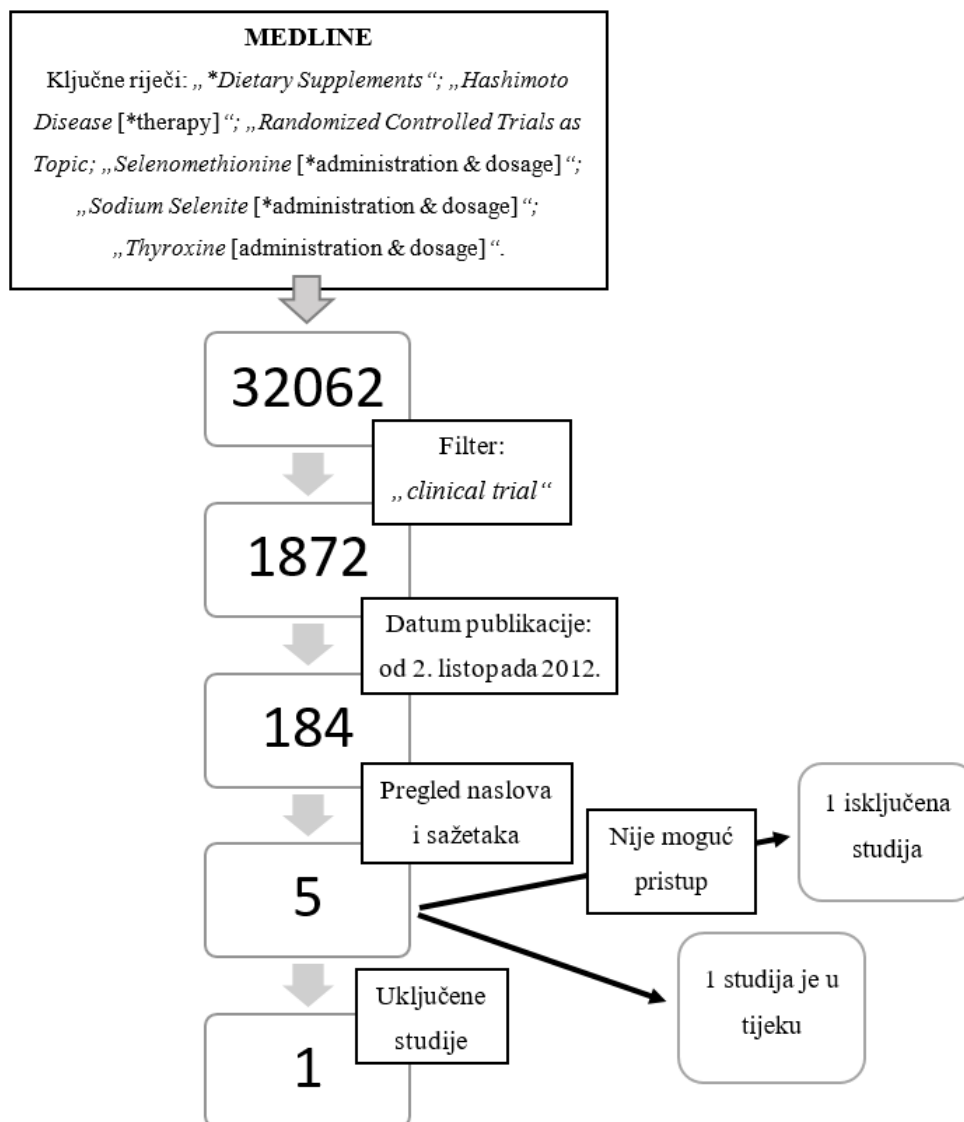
MEDLINE

Ključne riječi: „*Dietary Supplements“; „Hashimoto Disease [*therapy]“; „Randomized Controlled Trials as Topic; „Selenomethionine [*administration & dosage]“; „Sodium Selenite [*administration & dosage]“; „Thyroxine [administration & dosage]“.

32062

Filter: „clinical trial“

1872

Datum publikacije: od 2. listopada 2012.

184

Pregled naslova i sažetaka

5

Nije moguć pristup

1 isključena studija

1 studija je u tijeku

Uključene studije

1